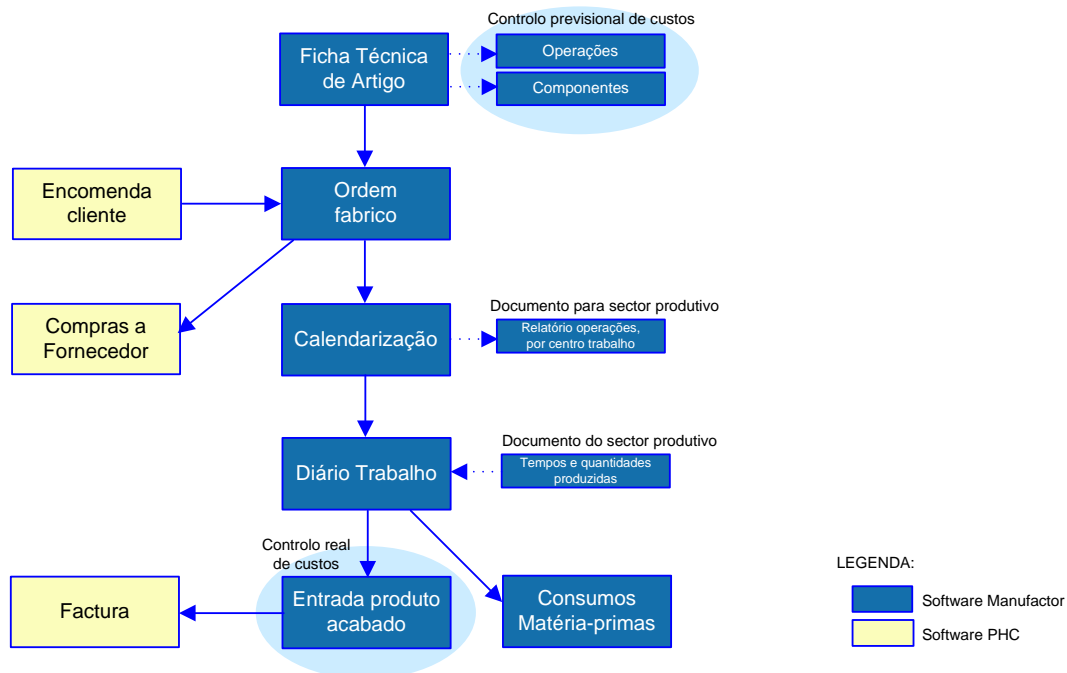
Controlo previsional de custos

Ficha Técnica de Artigo

Operações

Componentes

Encomenda cliente

Ordem fabrico

Compras a Fornecedor

Documento para sector produtivo

Calendarização

Relatório operações, por centro trabalho

Documento do sector produtivo

Diário Trabalho

Tempos e quantidades produzidas

Controlo real de custos

Factura

Entrada produto acabado

Consumos Matéria-primas

LEGENDA:

Software Manufactor

Software PHC